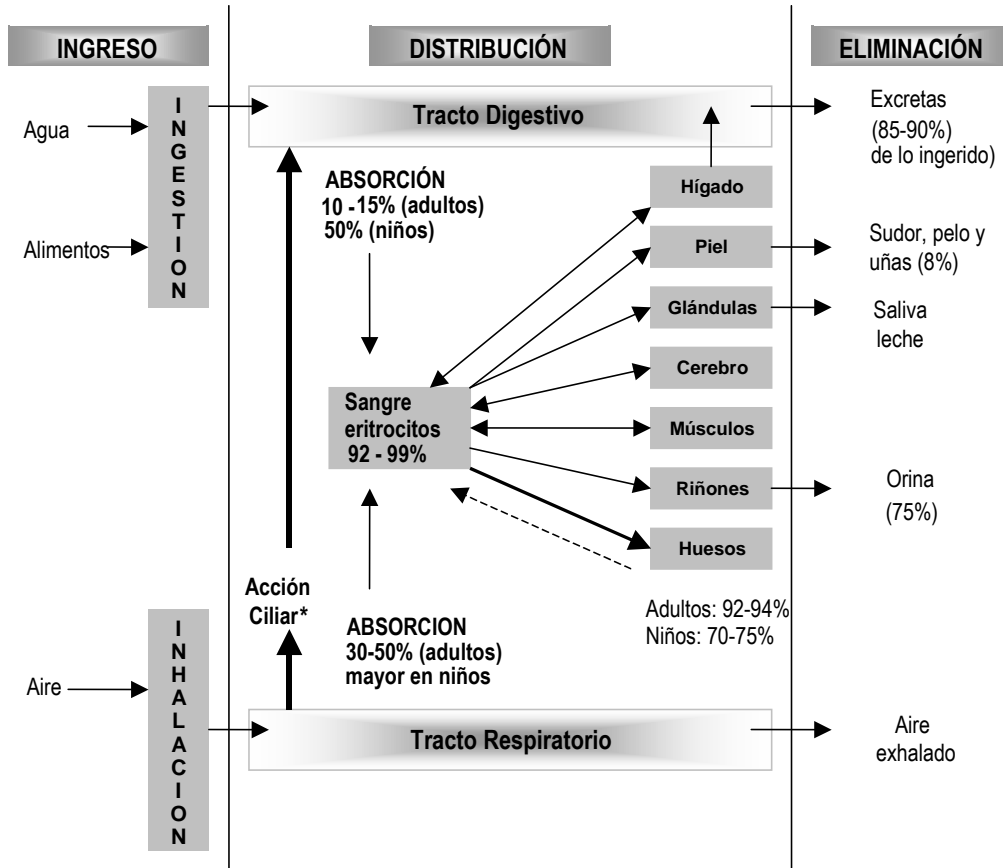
INGRESO

DISTRIBUCIÓN

ELIMINACIÓN

INGESTION

Agua

Alimentos

Tracto Digestivo

Excretas (85-90%) de lo ingerido)

ABSORCIÓN 10 -15% (adultos) 50% (niños)

Hígado

Piel

Sudor, pelo y uñas (8%)

Glándulas

Saliva leche

Cerebro

Sangre eritrocitos 92 - 99%

Músculos

Riñones

Orina (75%)

Huesos

Acción Ciliar*

Adultos: 92-94%
Niños: 70-75%

ABSORCION 30-50% (adultos) mayor en niños

INHALACION

Aire

Tracto Respiratorio

Aire exhalado